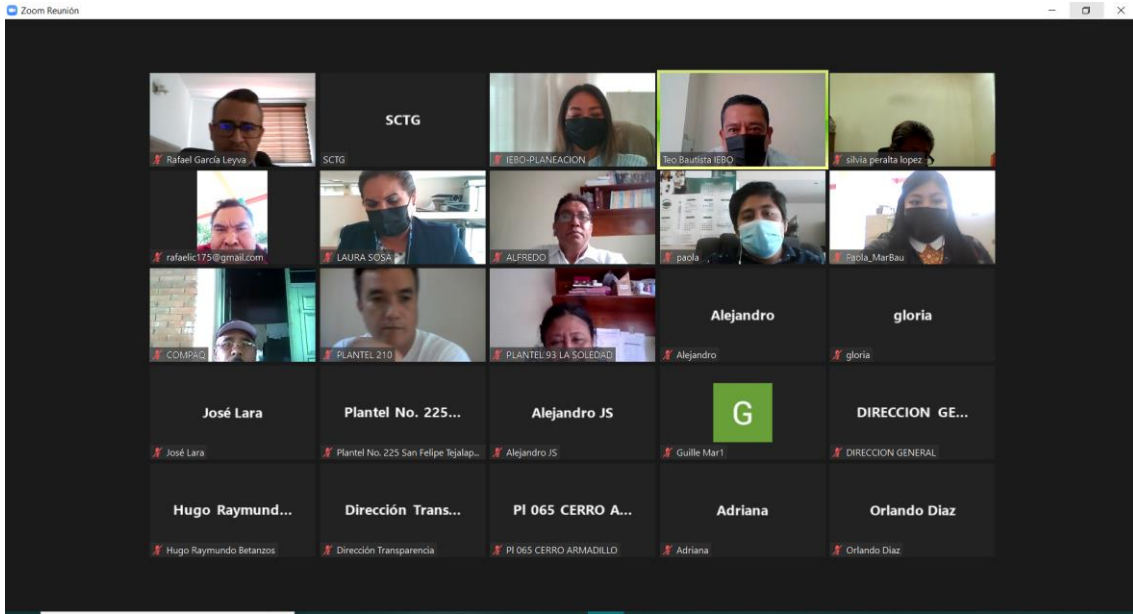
Zoom Reunión

Rafael García Leyva

SCTG
SCTG

IEBO-PLANEACION

Teo Bautista IEBO

silvia peralta lopez

rafaelic175@gmail.com

LAURA SOSA

ALFREDO

paola

Paola_MarBau

COMPAQ

PLANTEL 210

PLANTEL 93 LA SOLEDAD

Alejandro
Alejandro

gloria
gloria

José Lara
José Lara

Plantel No. 225...
Plantel No. 225 San Felipe Tejalap...

Alejandro JS
Alejandro JS

G
Guille Mar1

DIRECCION GE...
DIRECCION GENERAL

Hugo Raymund...
Hugo Raymundo Betanzos

Dirección Trans...
Dirección Transparencia

Pl 065 CERRO A...
Pl 065 CERRO ARMADILLO

Adriana
Adriana

Orlando Diaz
Orlando Diaz